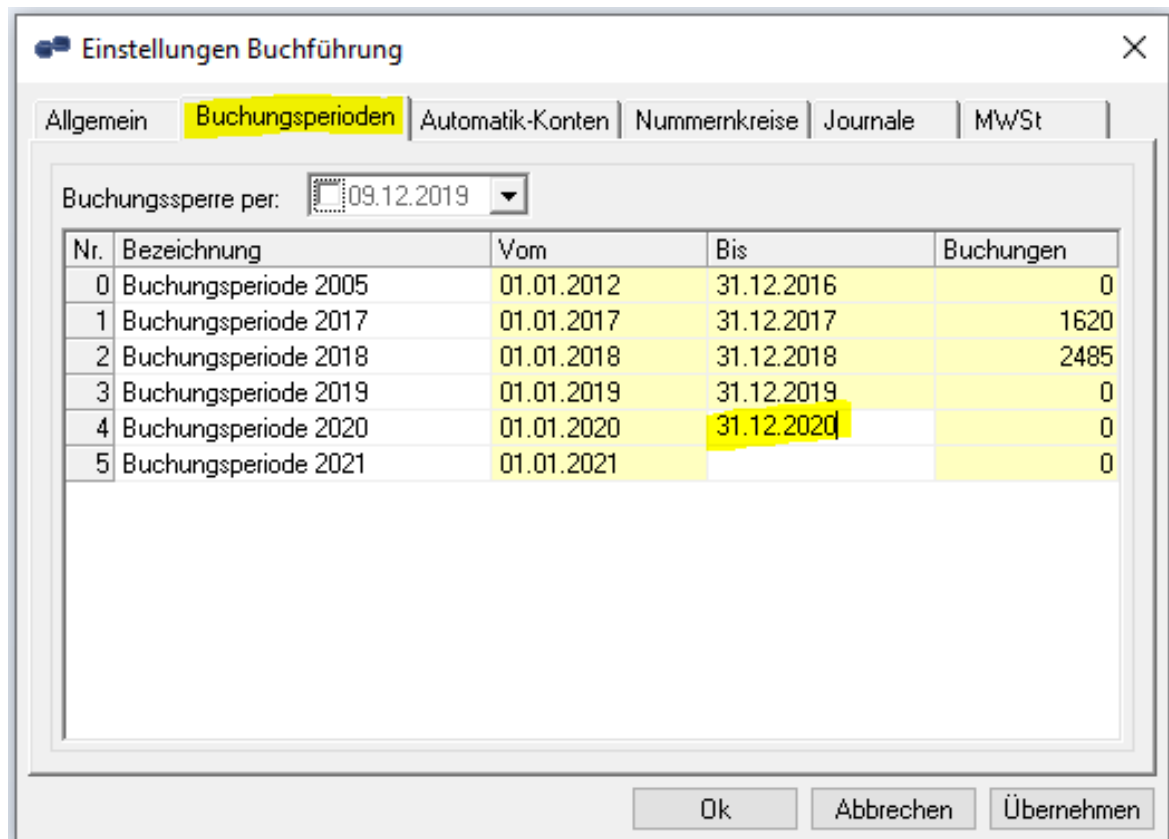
Einstellungen Buchführung

Allgemein | Buchungsperioden | Automatik-Konten | Nummernkreise | Journale | MWSt

Buchungssperre per: 09.12.2019

| Nr. | Bezeichnung | Vom | Bis | Buchungen |
|---|---|---|---|---|
| 0 | Buchungsperiode 2005 | 01.01.2012 | 31.12.2016 | 0 |
| 1 | Buchungsperiode 2017 | 01.01.2017 | 31.12.2017 | 1620 |
| 2 | Buchungsperiode 2018 | 01.01.2018 | 31.12.2018 | 2485 |
| 3 | Buchungsperiode 2019 | 01.01.2019 | 31.12.2019 | 0 |
| 4 | Buchungsperiode 2020 | 01.01.2020 | 31.12.2020 | 0 |
| 5 | Buchungsperiode 2021 | 01.01.2021 | | 0 |

Ok | Abbrechen | Übernehmen